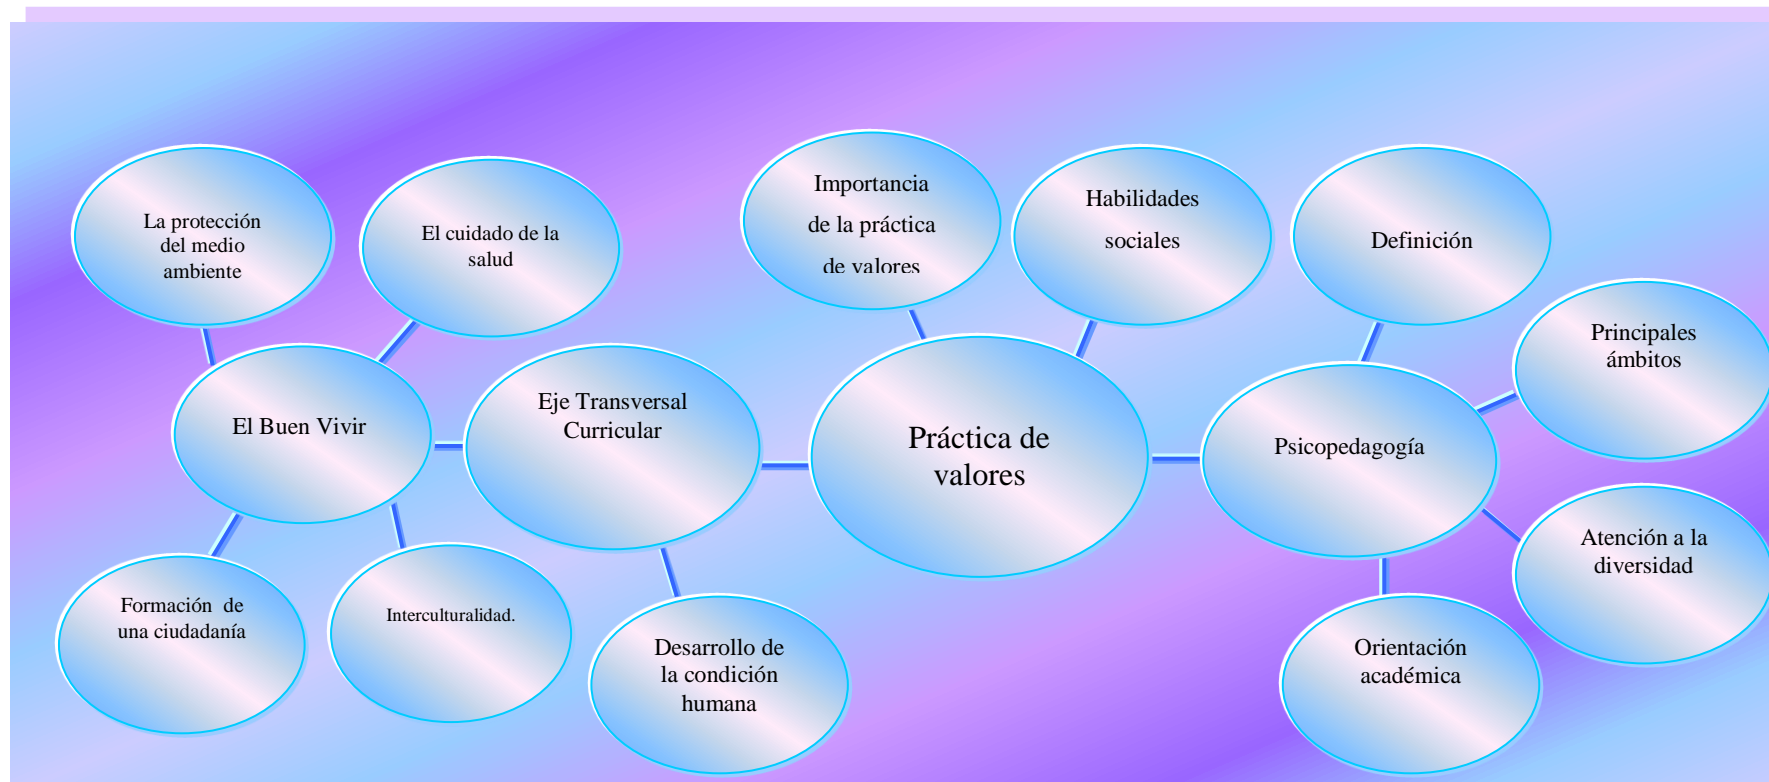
La protección del medio ambiente

El cuidado de la salud

Importancia de la práctica de valores

Habilidades sociales

Definición

Principales ámbitos

El Buen Vivir

Eje Transversal Curricular

Práctica de valores

Psicopedagogía

Atención a la diversidad

Formación de una ciudadanía

Interculturalidad.

Desarrollo de la condición humana

Orientación académica